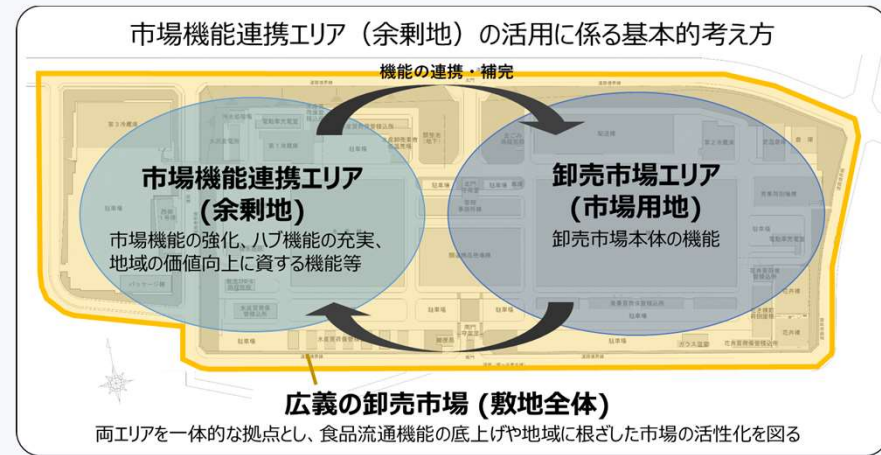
市場機能連携エリア（余剰地）の活用に係る基本的考え方

機能の連携・補完

市場機能連携エリア
(余剰地)
市場機能の強化、ハブ機能の充実、
地域の価値向上に資する機能等

卸売市場エリア
(市場用地)
卸売市場本体の機能

広義の卸売市場 (敷地全体)
両エリアを一体的な拠点とし、食品流通機能の底上げや地域に根ざした市場の活性化を図る